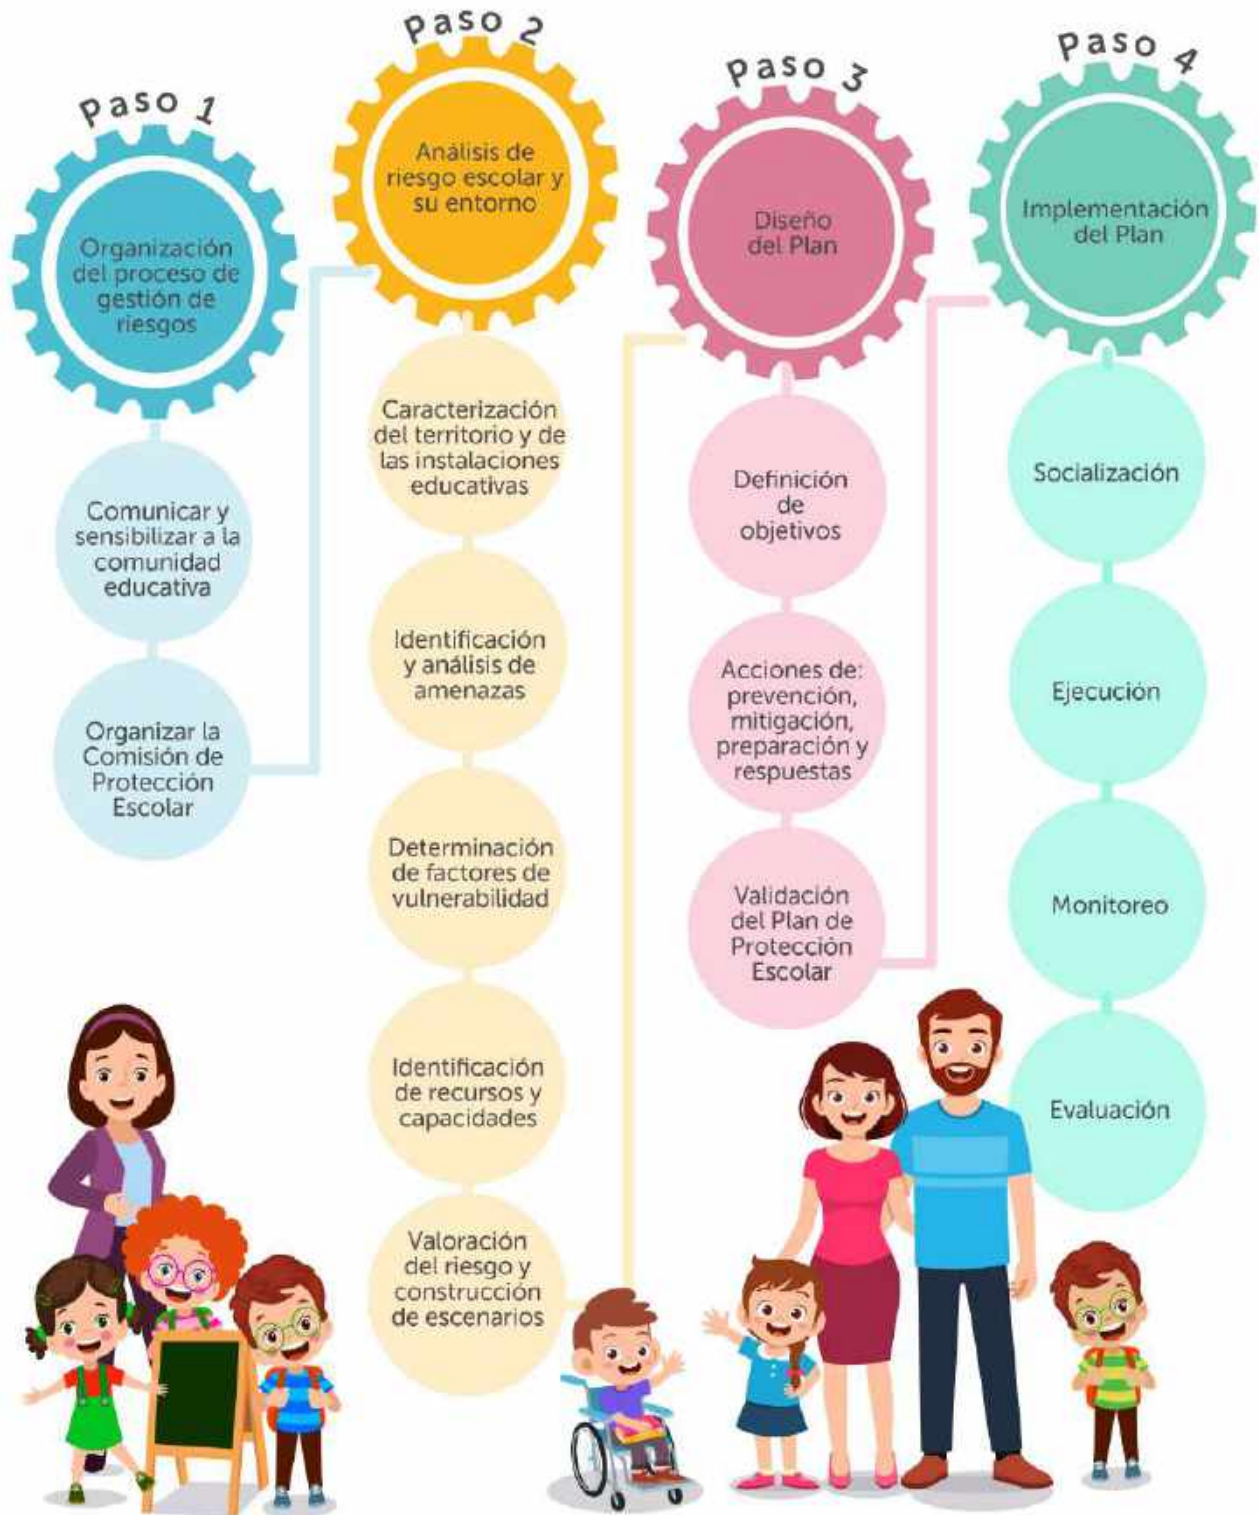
Paso 1

Organización del proceso de gestión de riesgos

Comunicar y sensibilizar a la comunidad educativa

Organizar la Comisión de Protección Escolar

Paso 2

Análisis de riesgo escolar y su entorno

Caracterización del territorio y de las instalaciones educativas

Identificación y análisis de amenazas

Determinación de factores de vulnerabilidad

Identificación de recursos y capacidades

Valoración del riesgo y construcción de escenarios

Paso 3

Diseño del Plan

Definición de objetivos

Acciones de: prevención, mitigación, preparación y respuestas

Validación del Plan de Protección Escolar

Paso 4

Implementación del Plan

Socialización

Ejecución

Monitoreo

Evaluación